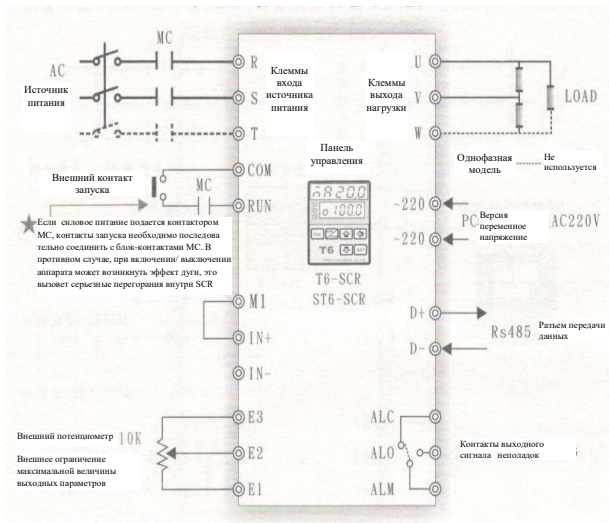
MC

AC

Источник питания

R

S

T

Клеммы входа источника питания

U

V

W

Клеммы выхода нагрузки

LOAD

Панель управления

COM

Внешний контакт запуска

MC

RUN

Однофазная модель

Не используется

~220

PC

Версия переменное напряжение

AC220V

~220

Если силовое питание подается контактором МС, контакты запуска необходимо последовательно соединить с блок-контактами МС. В противном случае, при включении/ выключении аппарата может возникнуть эффект дуги, это вызовет серьезные перегорания внутри SCR

T6

T6-SCR

ST6-SCR

M1

IN+

IN-

D+

D-

Rs485

Разъем передачи данных

E3

E2

E1

Внешний потенциометр

10K

Внешнее ограничение максимальной величины выходных параметров

ALC

ALO

ALM

Контакты выходного сигнала неполадок